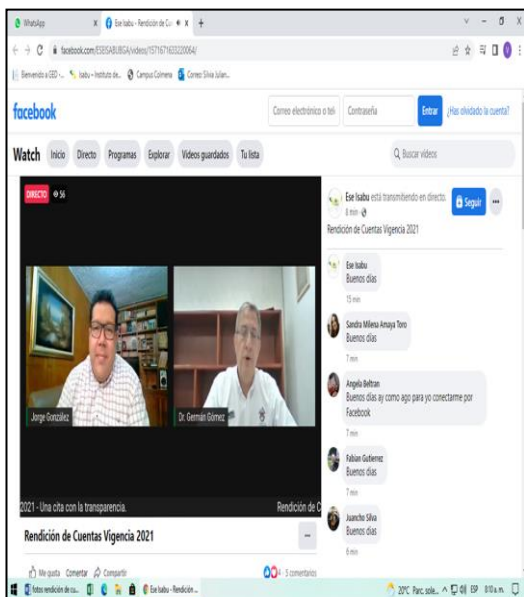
WhatsApp
Ese Isabu - Rendición de Cu
facebook.com/ESEISABUBGA/videos/157167163322006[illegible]/
Bienvenido a GED - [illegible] Isabu - Instituto de... Campus Colmena Correo: Silvia Julian...

facebook
Correo electrónico o teléfono
Contraseña
Entrar
¿Has olvidado la cuenta?

Watch Inicio Directo Programas Explorar Videos guardados Tu lista
Buscar videos

DIRECTO 56

Jorge González
Dr. Germán Gómez

2021 - Una cita con la transparencia.
Rendición de C

Rendición de Cuentas Vigencia 2021

Me gusta Comentar Compartir
4 · 5 comentarios

Ese Isabu está transmitiendo en directo.
8 min
Seguir
Rendición de Cuentas Vigencia 2021

Ese Isabu
Buenos días
15 min

Sandra Milena Amaya Toro
Buenos días
7 min

Angela Beltran
Buenos días ay como ago para yo conectarme por Facebook
7 min

Fabian Gutierrez
Buenos días
7 min

Juancho Silva
Buenos días
6 min

fotos rendición de cu...
Ese Isabu - Rendición...
20°C Parc. sole... ESP 8:10 a. m.